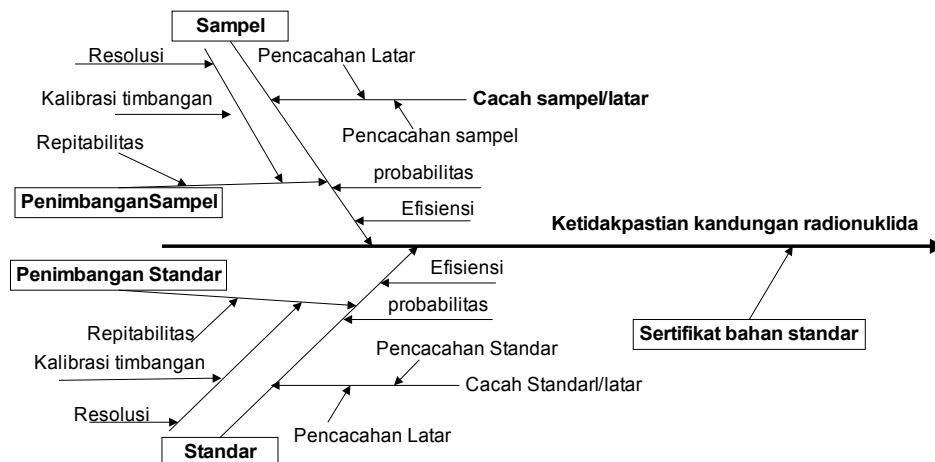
Sampel

Resolusi

Pencacahan Latar

Kalibrasi timbangan

Cacah sampel/latar

Pencacahan sampel

Repitabilitas

probabilitas

PenimbanganSampel

Efisiensi

Ketidakpastian kandungan radionuklida

Penimbangan Standar

Efisiensi

probabilitas

Repitabilitas

Kalibrasi timbangan

Pencacahan Standar

Cacah Standarl/latar

Sertifikat bahan standar

Resolusi

Pencacahan Latar

Standar